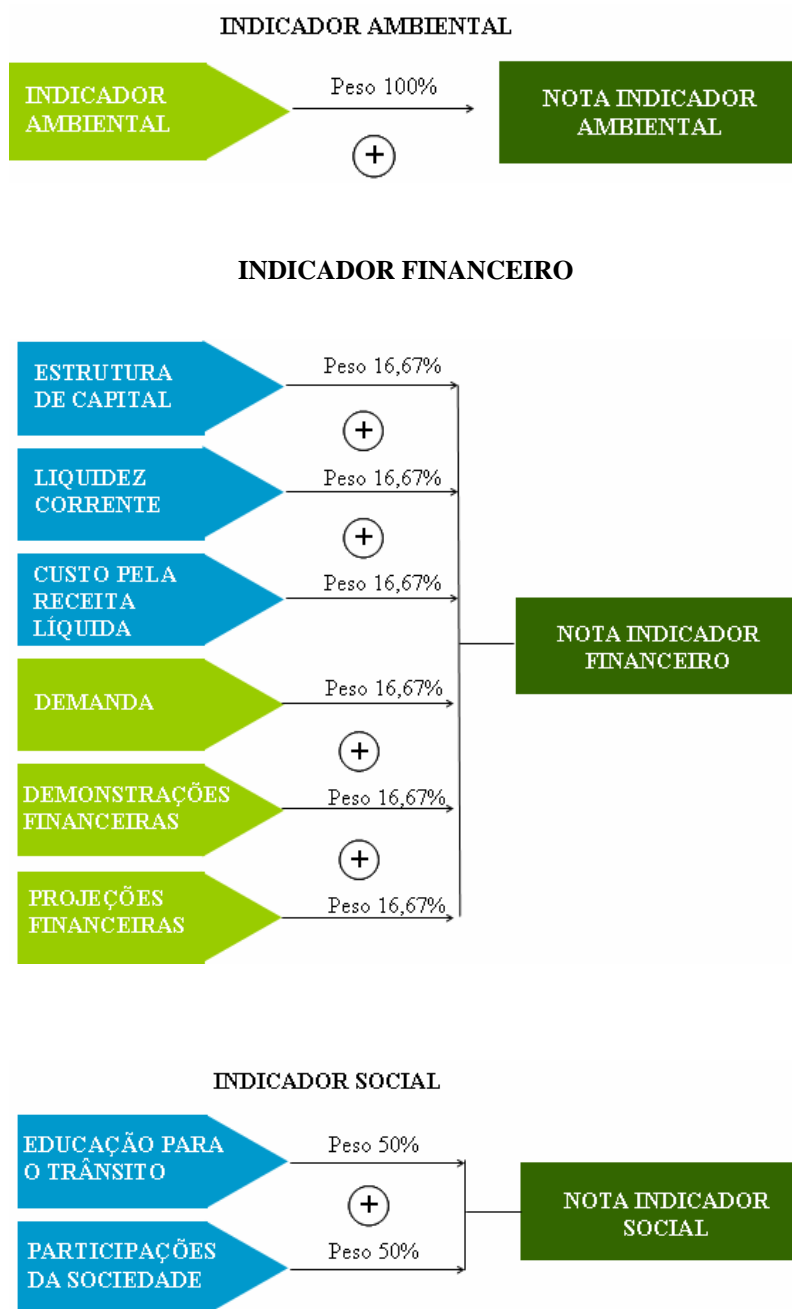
INDICADOR AMBIENTAL

INDICADOR AMBIENTAL

Peso 100%

+

NOTA INDICADOR AMBIENTAL

INDICADOR FINANCEIRO

ESTRUTURA DE CAPITAL

Peso 16,67%

+

LIQUIDEZ CORRENTE

Peso 16,67%

+

CUSTO PELA RECEITA LÍQUIDA

Peso 16,67%

DEMANDA

Peso 16,67%

+

DEMONSTRAÇÕES FINANCEIRAS

Peso 16,67%

+

PROJEÇÕES FINANCEIRAS

Peso 16,67%

NOTA INDICADOR FINANCEIRO

INDICADOR SOCIAL

EDUCAÇÃO PARA O TRÂNSITO

Peso 50%

+

PARTICIPAÇÕES DA SOCIEDADE

Peso 50%

NOTA INDICADOR SOCIAL